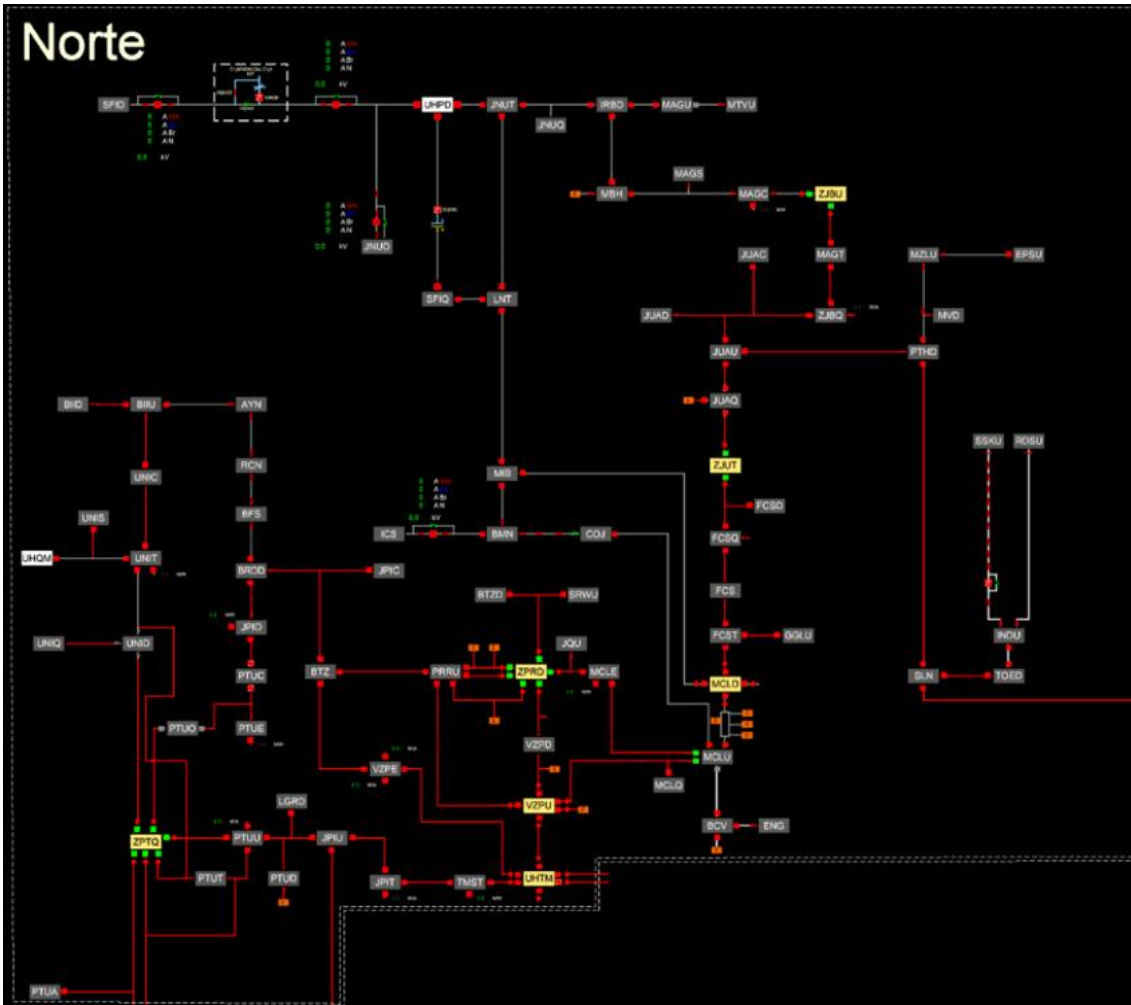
Norte

SPIO
UHPD
JNUT
IRBD
MAGU
MTVU
JNUQ
MBH
MAGS
MAGC
ZJBU
JNUO
SPIQ
LNT
JUAC
MAGT
MZLU
EPSU
JUAD
ZJBQ
MVD
JUAU
PTHD
JUAQ
BHO
BIIU
AYN
ZJUT
SSKU
RDSU
UNIC
RCN
MIB
FCSD
UNIS
BFS
ICS
BMN
COJ
FCSQ
UHQM
UNIT
BROD
JPIC
BTZD
SRWU
FCS
UNIQ
UNID
JPIO
JQU
FCST
GGLU
PTUC
BTZ
PRRU
ZPRD
MCLE
MCLD
INDU
SLN
TOED
PTUO
PTUE
VZPD
MCLU
VZPE
MCLQ
LGRD
VZPU
ZPTQ
PTUU
JPIU
BCV
ENG
PTUT
PTUD
JPIT
TMST
UHTM
PTUA